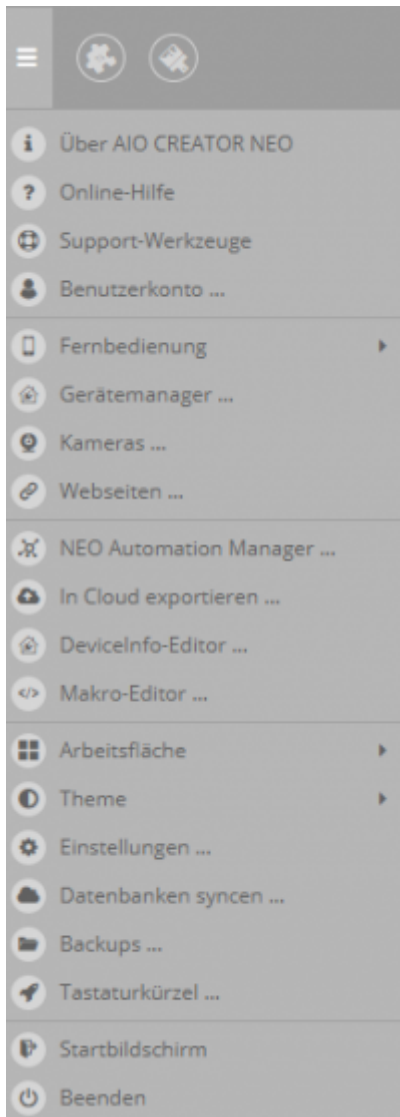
Über AIO CREATOR NEO
Online-Hilfe
Support-Werkzeuge
Benutzerkonto ...

Fernbedienung
Gerätemanager ...
Kameras ...
Webseiten ...

NEO Automation Manager ...
In Cloud exportieren ...
DeviceInfo-Editor ...
Makro-Editor ...

Arbeitsfläche
Theme
Einstellungen ...
Datenbanken syncen ...
Backups ...
Tastaturkürzel ...

Startbildschirm
Beenden